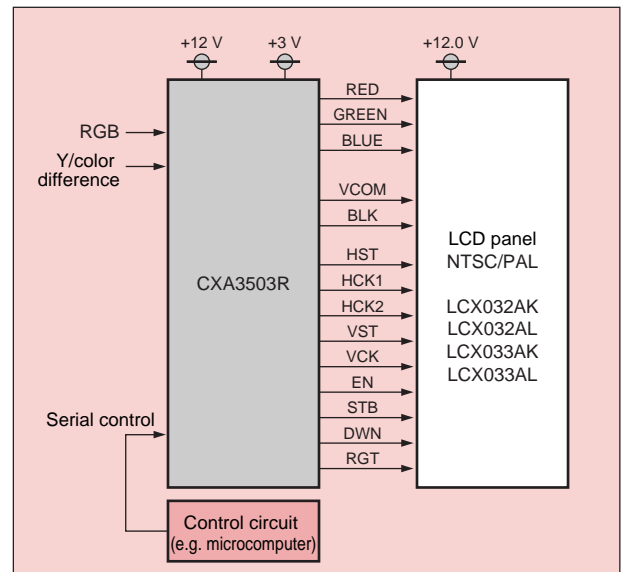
+12 V
+3 V
+12.0 V

RGB
Y/color difference

CXA3503R

RED
GREEN
BLUE
VCOM
BLK
HST
HCK1
HCK2
VST
VCK
EN
STB
DWN
RGT

LCD panel
NTSC/PAL

LCX032AK
LCX032AL
LCX033AK
LCX033AL

Serial control

Control circuit
(e.g. microcomputer)